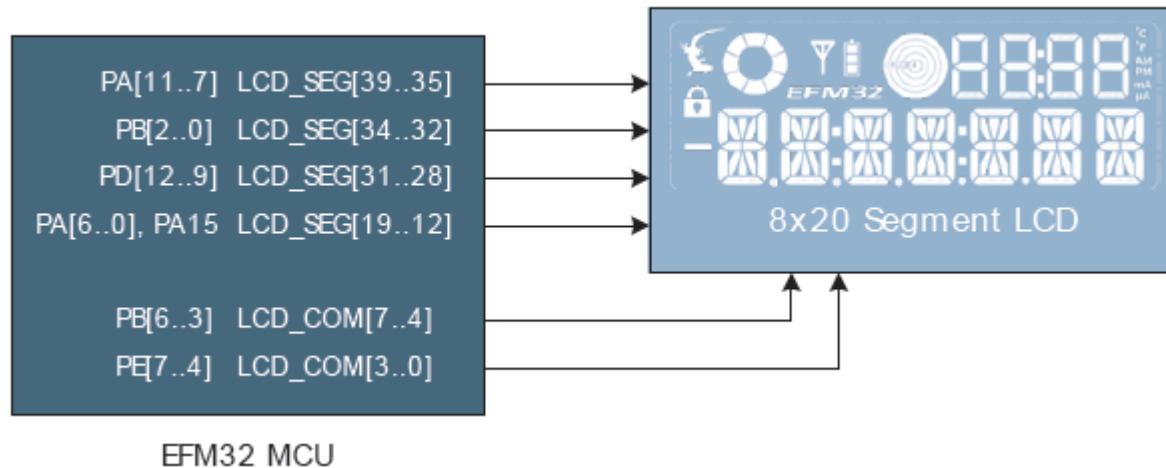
PA[11..7] LCD_SEG[39..35]
PB[2..0] LCD_SEG[34..32]
PD[12..9] LCD_SEG[31..28]
PA[6..0], PA15 LCD_SEG[19..12]

PB[6..3] LCD_COM[7..4]
PE[7..4] LCD_COM[3..0]

EFM32 MCU

EFM32

°C
°F
AM
PM
mA
μA

8x20 Segment LCD